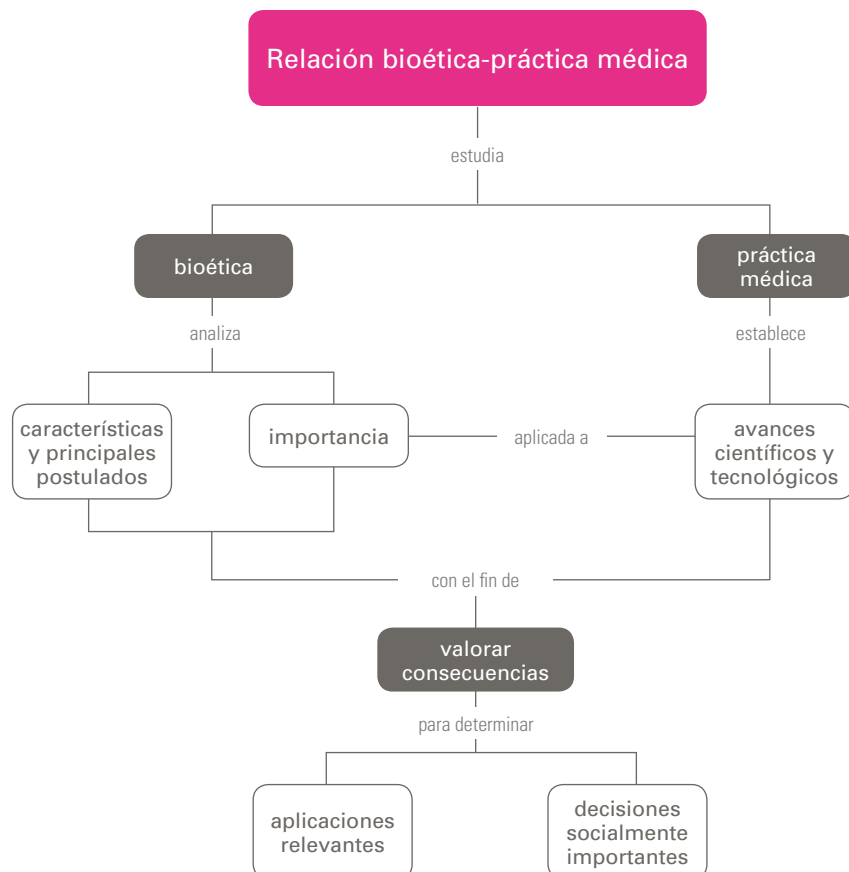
Relación bioética-práctica médica

estudia

bioética

analiza

características y principales postulados

importancia

aplicada a

práctica médica

establece

avances científicos y tecnológicos

con el fin de

valorar consecuencias

para determinar

aplicaciones relevantes

decisiones socialmente importantes